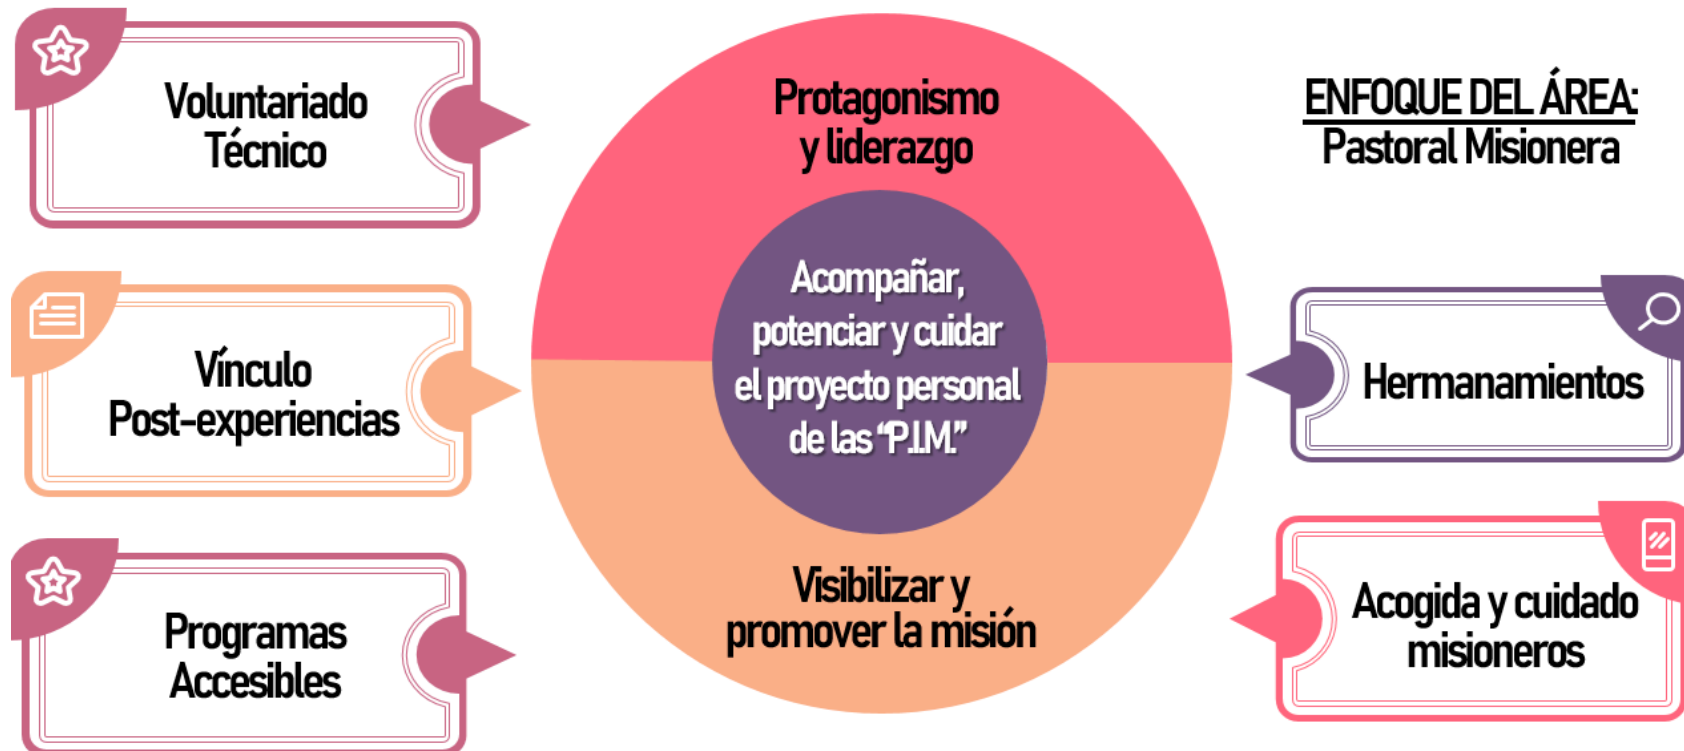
Voluntariado Técnico

Vínculo Post-experiencias

Programas Accesibles

Protagonismo y liderazgo

Acompañar, potenciar y cuidar el proyecto personal de las "P.I.M."

Visibilizar y promover la misión

ENFOQUE DEL ÁREA: Pastoral Misionera

Hermanamientos

Acogida y cuidado misioneros